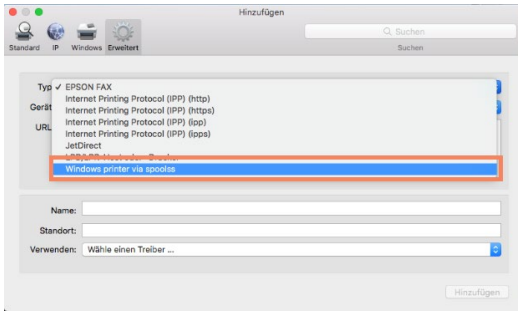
Hinzufügen

Standard IP Windows Erweitert

Suchen

Suchen

Typ ✓ EPSON FAX

Gerät Internet Printing Protocol (IPP) (http)

URL Internet Printing Protocol (IPP) (https)

Internet Printing Protocol (IPP) (ipp)

Internet Printing Protocol (IPP) (ipps)

JetDirect

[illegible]

Windows printer via spoolss

Name:

Standort:

Verwenden: Wähle einen Treiber ...

Hinzufügen